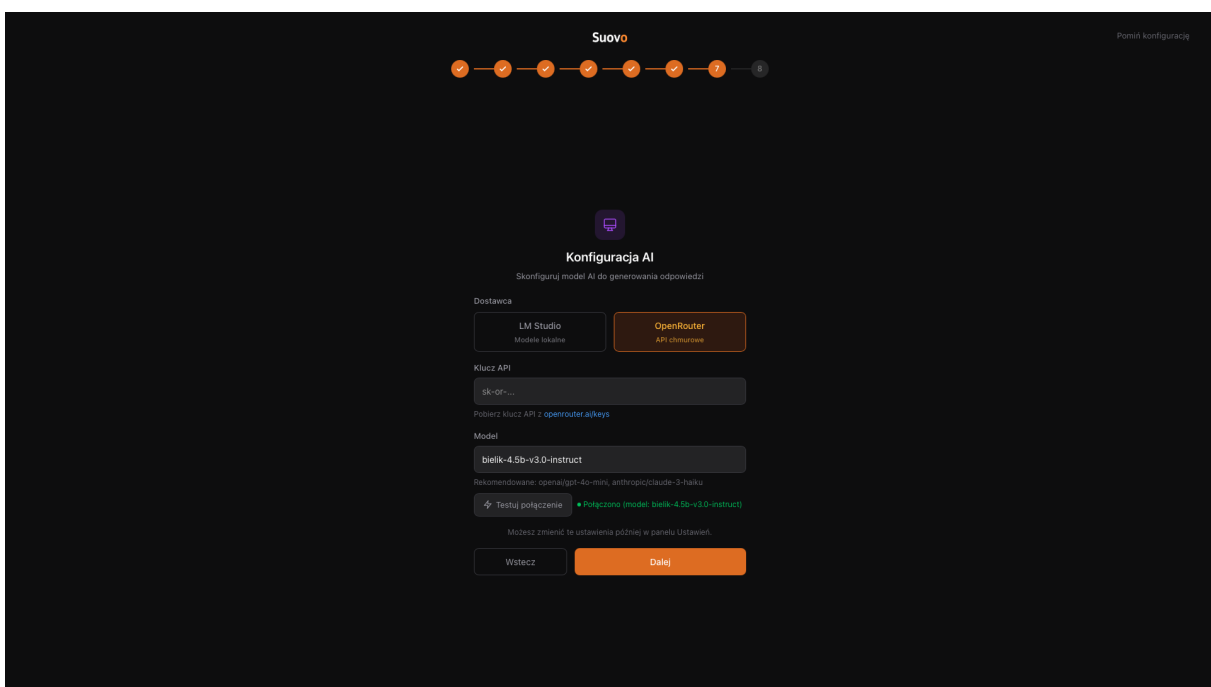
Suovo

Pomiń konfigurację

7

8

Konfiguracja AI

Skonfiguruj model AI do generowania odpowiedzi

Dostawca

LM Studio
Modele lokalne

OpenRouter
API chmurowe

Klucz API

sk-or-...

Pobierz klucz API z openrouter.ai/keys

Model

bielik-4.5b-v3.0-instruct

Rekomendowane: openai/gpt-4o-mini, anthropic/claude-3-haiku

Testuj połączenie

● Połączono (model: bielik-4.5b-v3.0-instruct)

Możesz zmienić te ustawienia później w panelu Ustawień.

Wstecz

Dalej